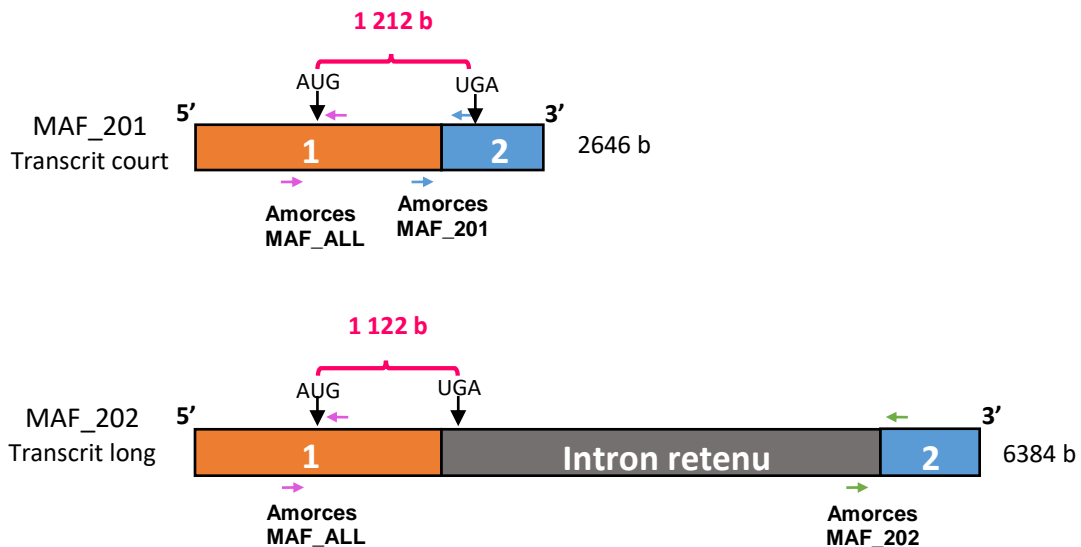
1 212 b

AUG

UGA

MAF_201
Transcrit court

5'

1

2

3'

2646 b

Amorces
MAF_ALL

Amorces
MAF_201

1 122 b

AUG

UGA

MAF_202
Transcrit long

5'

1

Intron retenu

2

3'

6384 b

Amorces
MAF_ALL

Amorces
MAF_202